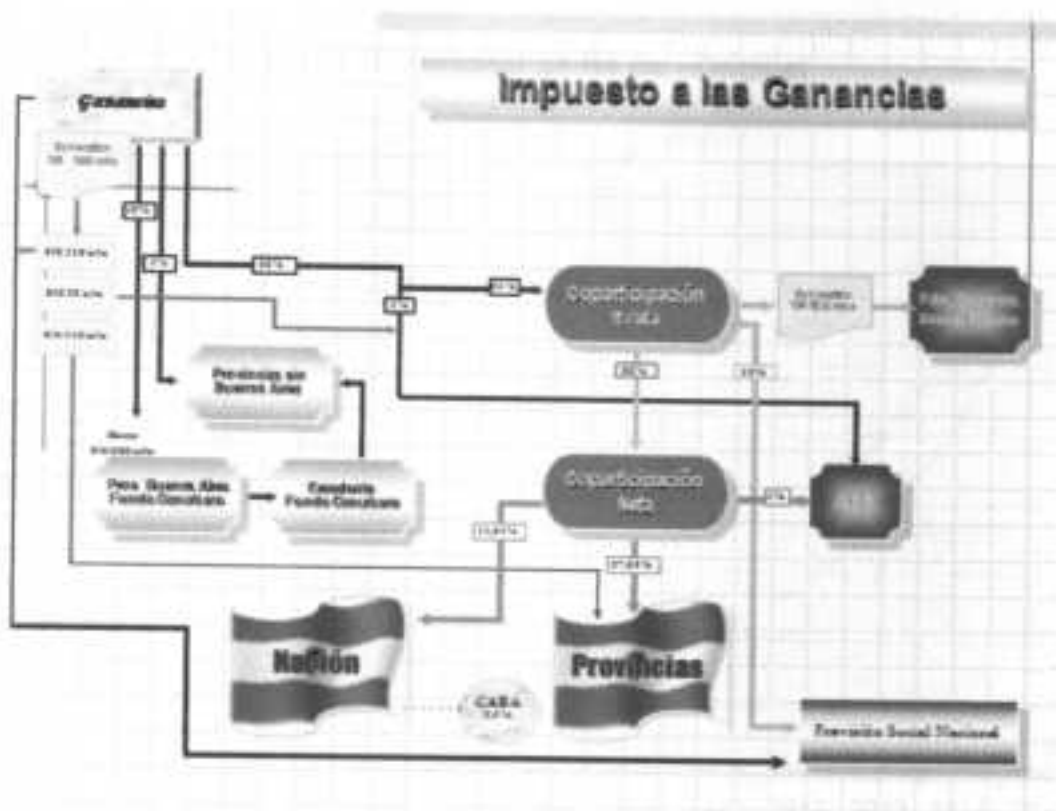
Impuesto a las Ganancias

Ganancias

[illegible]

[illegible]

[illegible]

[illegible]

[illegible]

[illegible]

Coparticipación Bruta

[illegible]

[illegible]

Provincias sin Buenos Aires

Pcia. Buenos Aires Fondo Conurbano

Excedente Fondo Conurbano

Coparticipación Neta

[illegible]

Nación

Provincias

CABA

Previsión Social Nacional